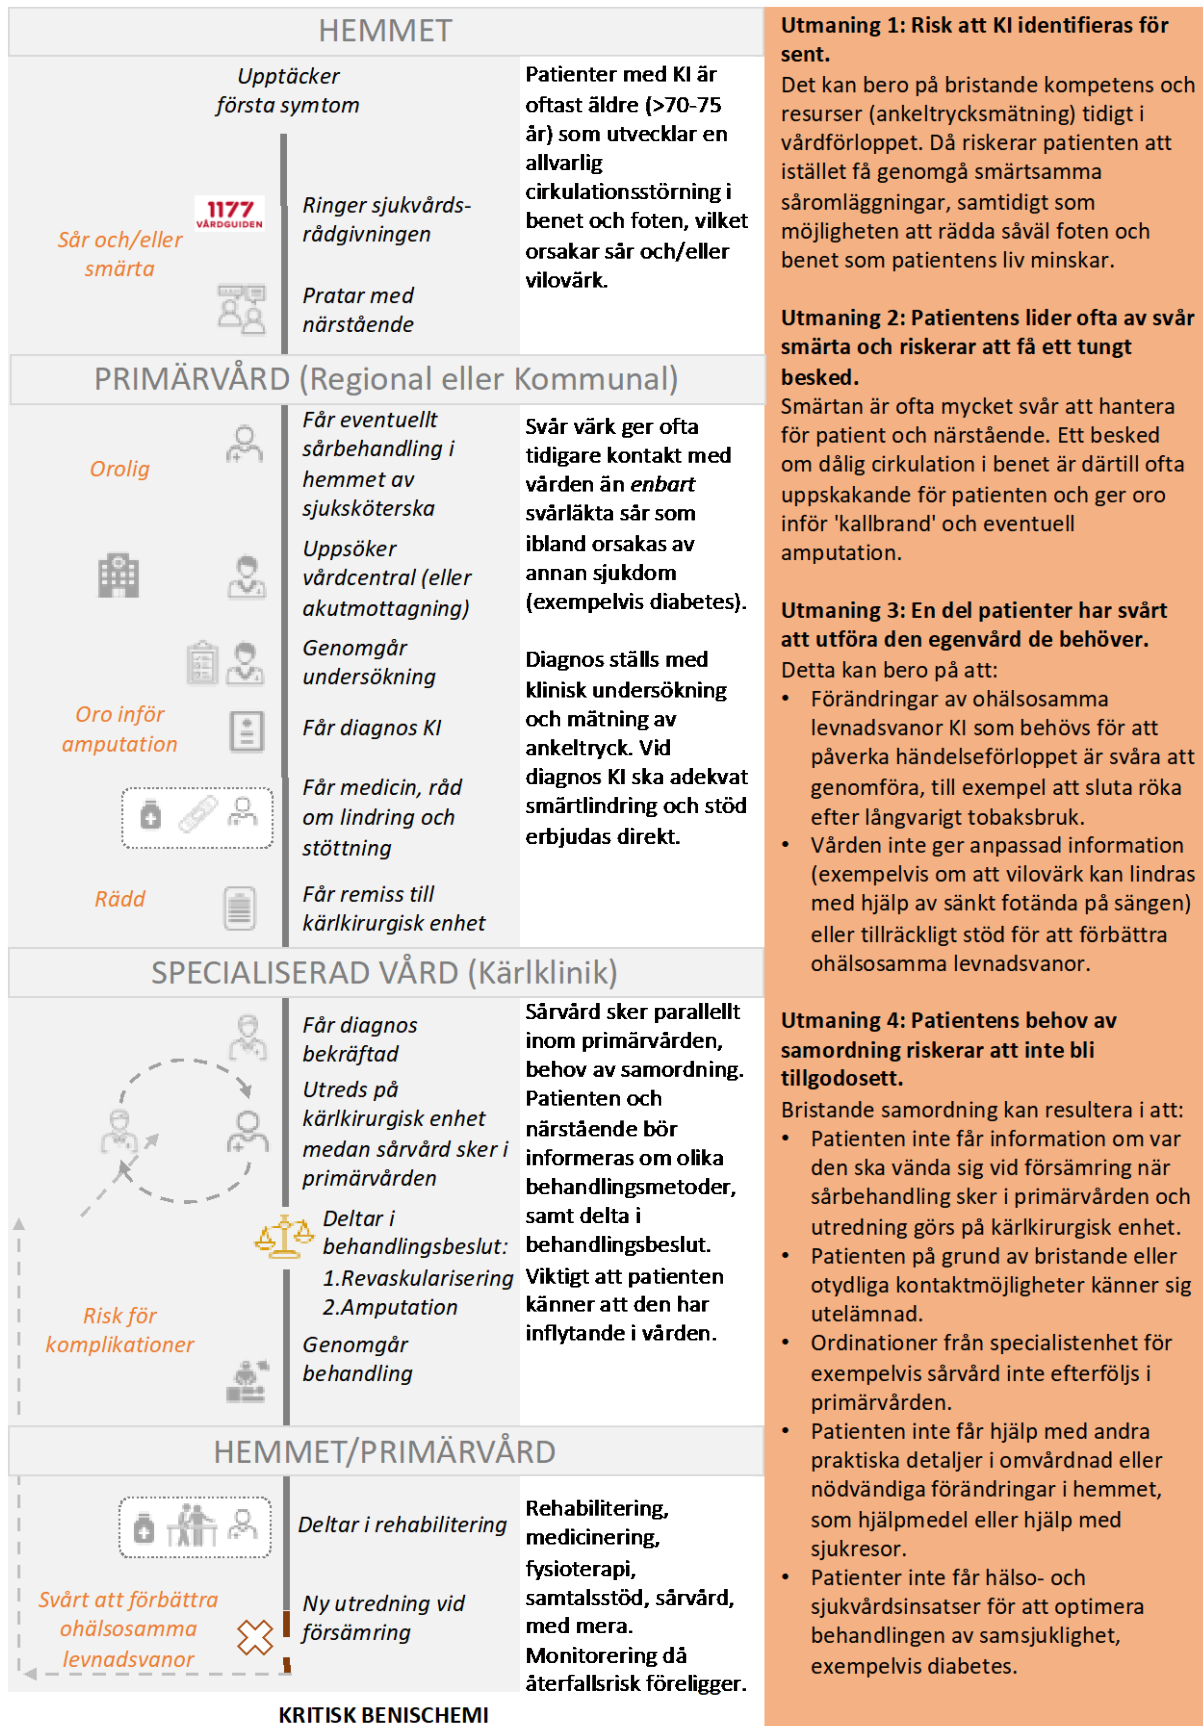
HEMMET

Upptäcker första symtom

1177 VÅRDGUIDEN

Sår och/eller smärta

Ringer sjukvårdsrådgivningen

Pratar med närstående

Patienter med KI är oftast äldre (>70-75 år) som utvecklar en allvarlig cirkulationsstörning i benet och foten, vilket orsakar sår och/eller vilovärk.

PRIMÄRVÅRD (Regional eller Kommunal)

Orolig

Får eventuellt sårbehandling i hemmet av sjuksköterska

Uppsöker vårdcentral (eller akutmottagning)

Genomgår undersökning

Oro inför amputation

Får diagnos KI

Får medicin, råd om lindring och stöttning

Rädd

Får remiss till kärlkirurgisk enhet

Svår värk ger ofta tidigare kontakt med vården än enbart svårläkta sår som ibland orsakas av annan sjukdom (exempelvis diabetes).

Diagnos ställs med klinisk undersökning och mätning av ankeltryck. Vid diagnos KI ska adekvat smärtlindring och stöd erbjudas direkt.

SPECIALISERAD VÅRD (Kärlklinik)

Får diagnos bekräftad

Utreds på kärlkirurgisk enhet medan sårvård sker i primärvården

Deltar i behandlingsbeslut:
1.Revaskularisering
2.Amputation

Risk för komplikationer

Genomgår behandling

Sårvård sker parallellt inom primärvården, behov av samordning. Patienten och närstående bör informeras om olika behandlingsmetoder, samt delta i behandlingsbeslut. Viktigt att patienten känner att den har inflytande i vården.

HEMMET/PRIMÄRVÅRD

Deltar i rehabilitering

Svårt att förbättra ohälsosamma levnadsvanor

Ny utredning vid försämring

Rehabilitering, medicinering, fysioterapi, samtalsstöd, sårvård, med mera. Monitorering då återfallsrisk föreligger.

KRITISK BENISCHEMI

Utmaning 1: Risk att KI identifieras för sent.
Det kan bero på bristande kompetens och resurser (ankeltrycksmätning) tidigt i vårdförloppet. Då riskerar patienten att istället få genomgå smärtsamma såromläggningar, samtidigt som möjligheten att rädda såväl foten och benet som patientens liv minskar.

Utmaning 2: Patientens lider ofta av svår smärta och riskerar att få ett tungt besked.
Smärtan är ofta mycket svår att hantera för patient och närstående. Ett besked om dålig cirkulation i benet är därtill ofta uppskakande för patienten och ger oro inför 'kallbrand' och eventuell amputation.

Utmaning 3: En del patienter har svårt att utföra den egenvård de behöver.
Detta kan bero på att:
• Förändringar av ohälsosamma levnadsvanor KI som behövs för att påverka händelseförloppet är svåra att genomföra, till exempel att sluta röka efter långvarigt tobaksbruk.
• Vården inte ger anpassad information (exempelvis om att vilovärk kan lindras med hjälp av sänkt fotända på sängen) eller tillräckligt stöd för att förbättra ohälsosamma levnadsvanor.

Utmaning 4: Patientens behov av samordning riskerar att inte bli tillgodosett.
Bristande samordning kan resultera i att:
• Patienten inte får information om var den ska vända sig vid försämring när sårbehandling sker i primärvården och utredning görs på kärlkirurgisk enhet.
• Patienten på grund av bristande eller otydliga kontaktmöjligheter känner sig utelämnad.
• Ordinationer från specialistenhet för exempelvis sårvård inte efterföljs i primärvården.
• Patienten inte får hjälp med andra praktiska detaljer i omvårdnad eller nödvändiga förändringar i hemmet, som hjälpmedel eller hjälp med sjukresor.
• Patienter inte får hälso- och sjukvårdsinsatser för att optimera behandlingen av samsjuklighet, exempelvis diabetes.